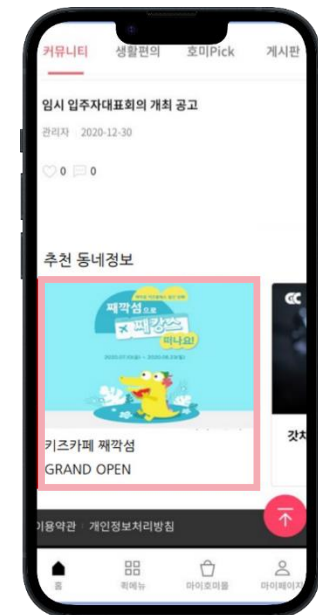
커뮤니티 생활편의 호미Pick 게시판

임시 입주자대표회의 개최 공고

관리자 2020-12-30

0 0

추천 동네정보

째깍섬으로 찐 강스 떠나요!

키즈카페 째깍섬

GRAND OPEN

갓차

이용약관 개인정보처리방침

홈 위메뉴 마이호미몰 마이페이지